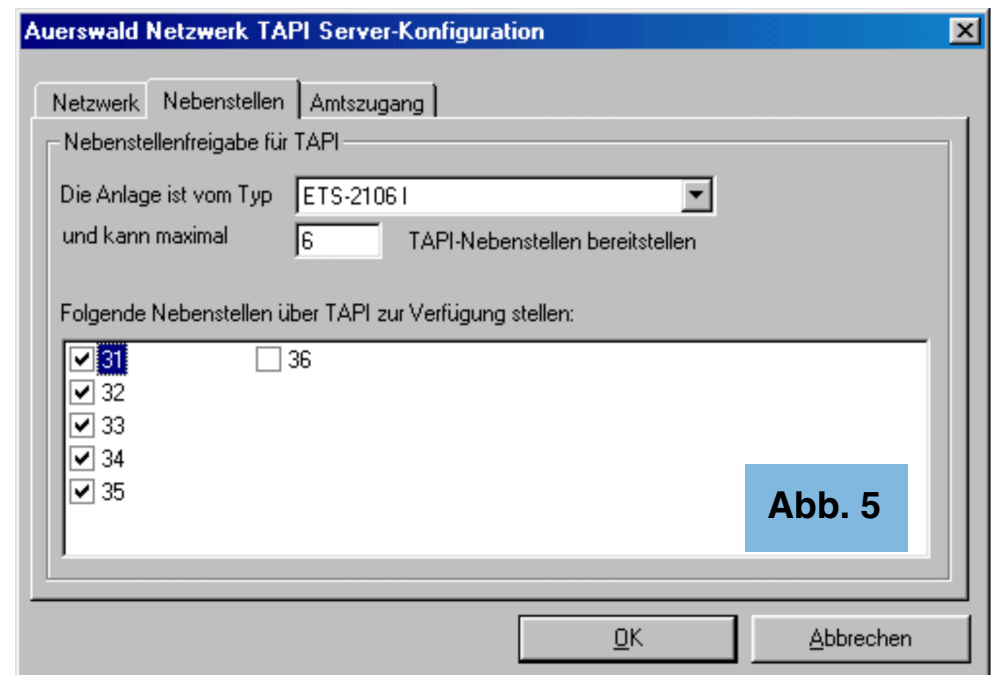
Auerswald Netzwerk TAPI Server-Konfiguration

Netzwerk | Nebenstellen | Amtszugang

Nebenstellenfreigabe für TAPI

Die Anlage ist vom Typ ETS-2106 I

und kann maximal 6 TAPI-Nebenstellen bereitstellen

Folgende Nebenstellen über TAPI zur Verfügung stellen:

☑ 31
☑ 32
☑ 33
☑ 34
☑ 35
☐ 36

Abb. 5

OK

Abbrechen